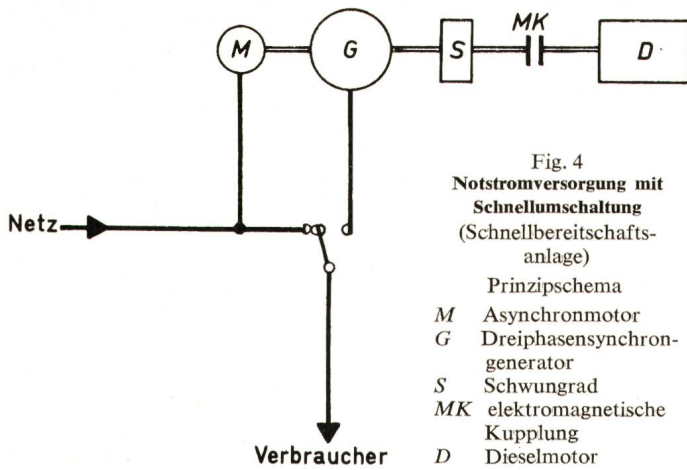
M
G
S
MK
D

Netz

Verbraucher

Fig. 4
**Notstromversorgung mit Schnellumschaltung**
(Schnellbereitschaftsanlage)
Prinzipschema

*M* Asynchronmotor
*G* Dreiphasensynchrongenerator
*S* Schwungrad
*MK* elektromagnetische Kupplung
*D* Dieselmotor